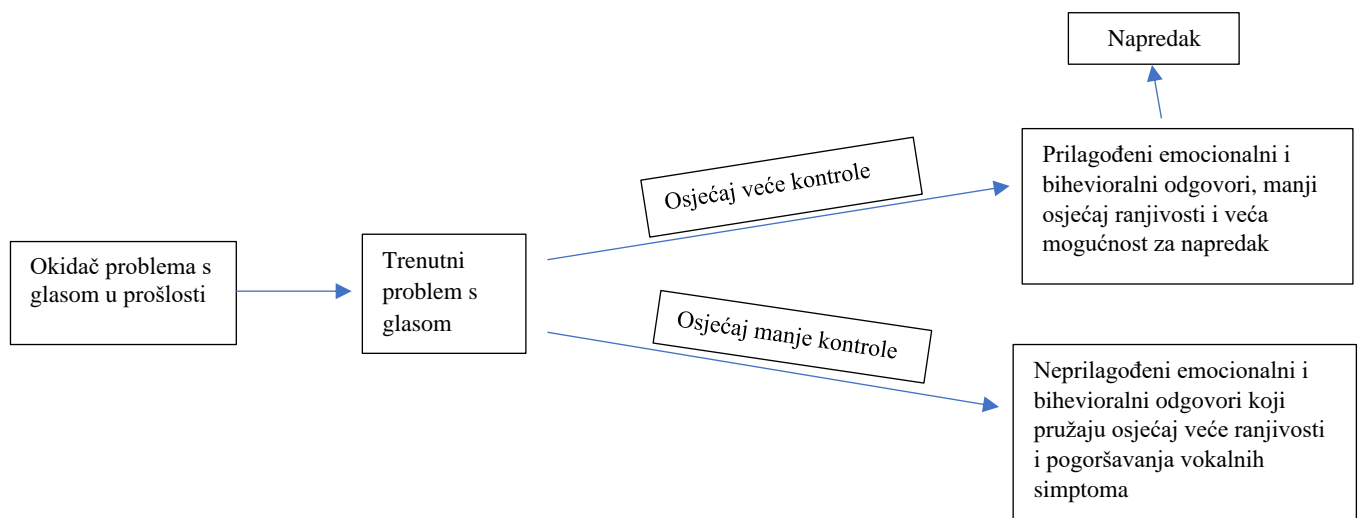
Napredak

Okidač problema s glasom u prošlosti

Trenutni problem s glasom

Osjećaj veće kontrole

Prilagođeni emocionalni i bihevioralni odgovori, manji osjećaj ranjivosti i veća mogućnost za napredak

Osjećaj manje kontrole

Neprilagođeni emocionalni i bihevioralni odgovori koji pružaju osjećaj veće ranjivosti i pogoršavanja vokalnih simptoma